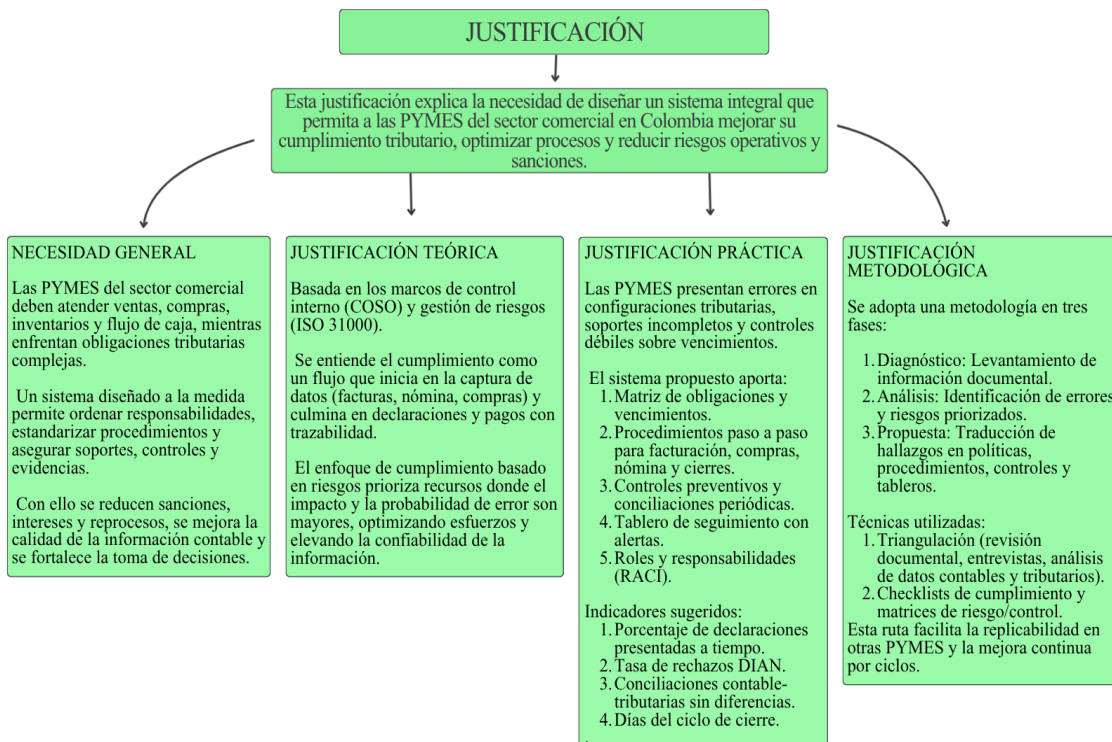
JUSTIFICACIÓN

Esta justificación explica la necesidad de diseñar un sistema integral que permita a las PYMES del sector comercial en Colombia mejorar su cumplimiento tributario, optimizar procesos y reducir riesgos operativos y sanciones.

NECESIDAD GENERAL

Las PYMES del sector comercial deben atender ventas, compras, inventarios y flujo de caja, mientras enfrentan obligaciones tributarias complejas.

Un sistema diseñado a la medida permite ordenar responsabilidades, estandarizar procedimientos y asegurar soportes, controles y evidencias.

Con ello se reducen sanciones, intereses y reprocesos, se mejora la calidad de la información contable y se fortalece la toma de decisiones.

JUSTIFICACIÓN TEÓRICA

Basada en los marcos de control interno (COSO) y gestión de riesgos (ISO 31000).

Se entiende el cumplimiento como un flujo que inicia en la captura de datos (facturas, nómina, compras) y culmina en declaraciones y pagos con trazabilidad.

El enfoque de cumplimiento basado en riesgos prioriza recursos donde el impacto y la probabilidad de error son mayores, optimizando esfuerzos y elevando la confiabilidad de la información.

JUSTIFICACIÓN PRÁCTICA

Las PYMES presentan errores en configuraciones tributarias, soportes incompletos y controles débiles sobre vencimientos.

El sistema propuesto aporta:
1. Matriz de obligaciones y vencimientos.
2. Procedimientos paso a paso para facturación, compras, nómina y cierres.
3. Controles preventivos y conciliaciones periódicas.
4. Tablero de seguimiento con alertas.
5. Roles y responsabilidades (RACI).

Indicadores sugeridos:
1. Porcentaje de declaraciones presentadas a tiempo.
2. Tasa de rechazos DIAN.
3. Conciliaciones contable-tributarias sin diferencias.
4. Días del ciclo de cierre.

JUSTIFICACIÓN METODOLÓGICA

Se adopta una metodología en tres fases:

1. Diagnóstico: Levantamiento de información documental.
2. Análisis: Identificación de errores y riesgos priorizados.
3. Propuesta: Traducción de hallazgos en políticas, procedimientos, controles y tableros.

Técnicas utilizadas:
1. Triangulación (revisión documental, entrevistas, análisis de datos contables y tributarios).
2. Checklists de cumplimiento y matrices de riesgo/control.
Esta ruta facilita la replicabilidad en otras PYMES y la mejora continua por ciclos.